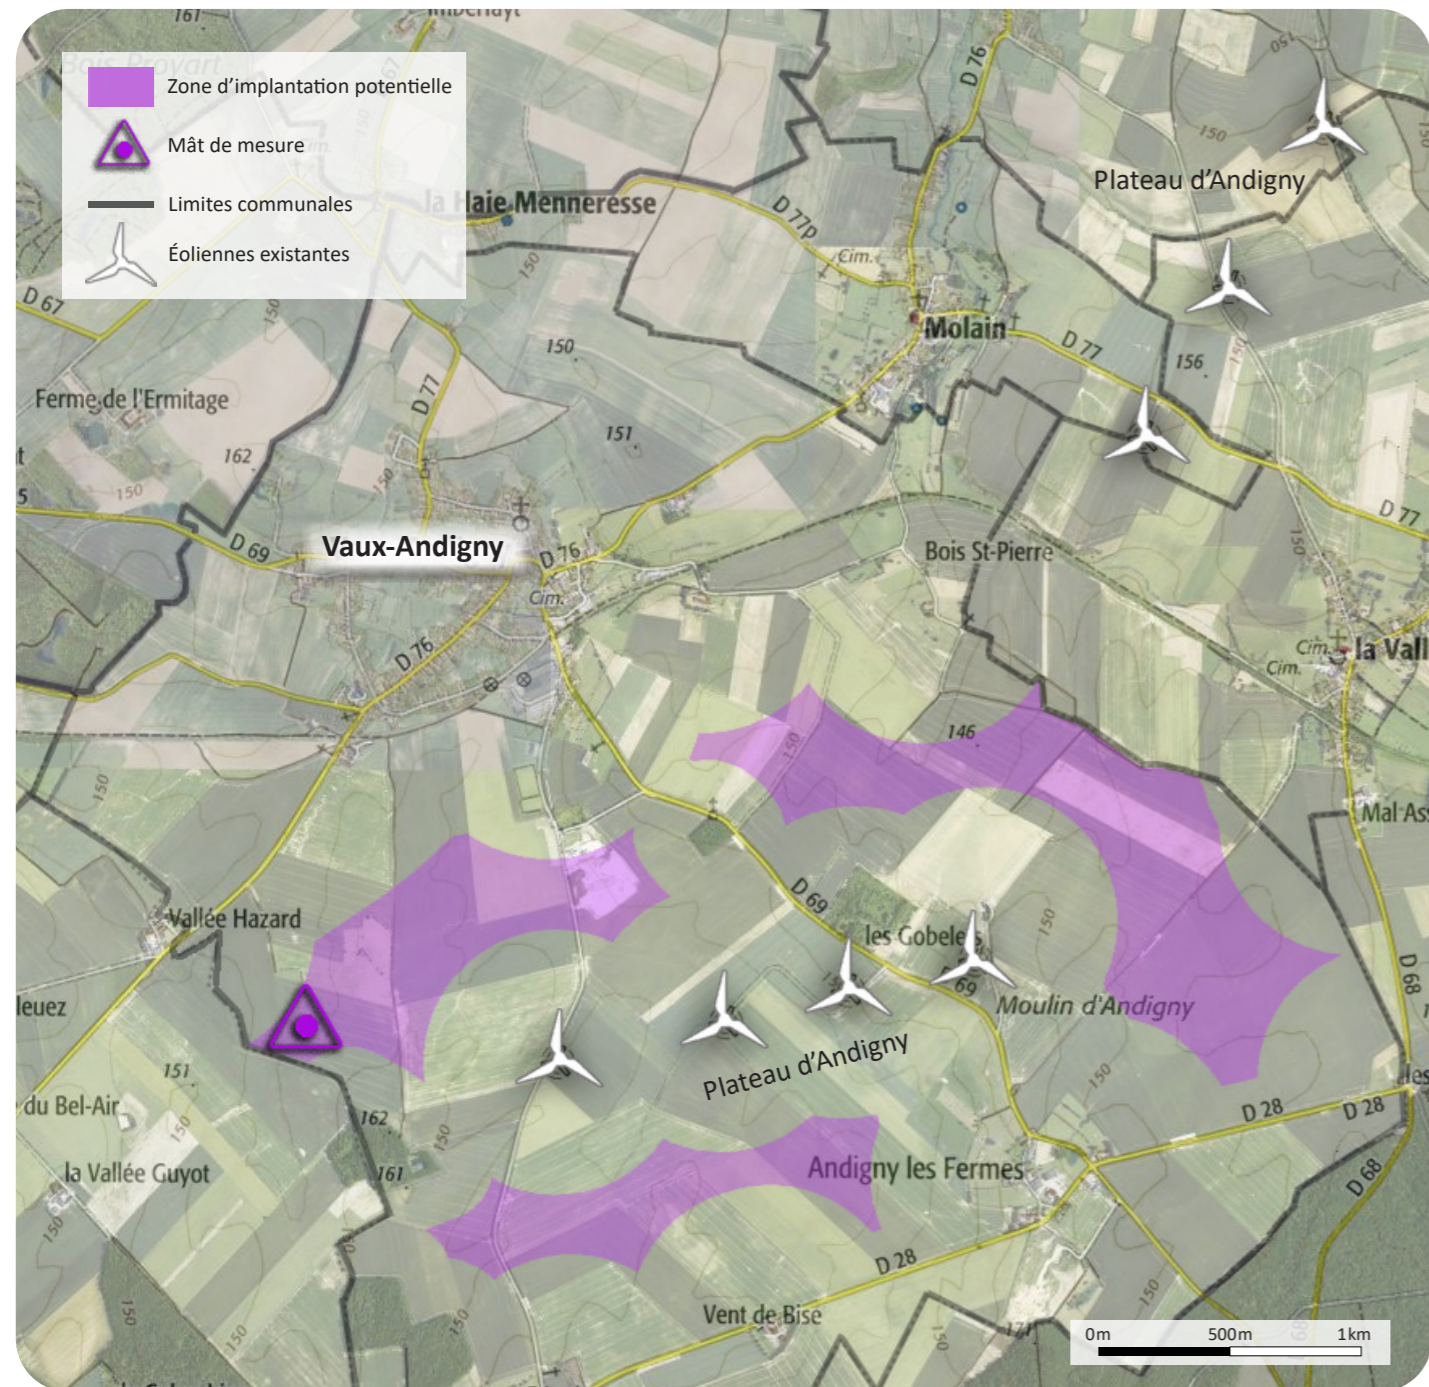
Zone d'implantation potentielle
Mât de mesure
Limites communales
Éoliennes existantes

161
Bois Proyart
la Haie Menneresse
D 76
D 77p
Cim.
Molain
D 77
Plateau d'Andigny
150
156
D 67
150
Ferme de l'Ermitage
D 77
151
162
150
D 69
Vaux-Andigny
D 76
Cim.
Bois St-Pierre
D 77
Cim.
Cim.
la Vall
D 76
146
150
Mal-As
D 69
Vallée Hazard
les Gobele
69
Moulin d'Andigny
D 68
leuez
151
Plateau d'Andigny
150
du Bel-Air
162
D 28
D 28
la Vallée Guyot
161
150
Andigny les Fermes
D 68
D 28
150
Vent de Bise
150
0m
500m
1km